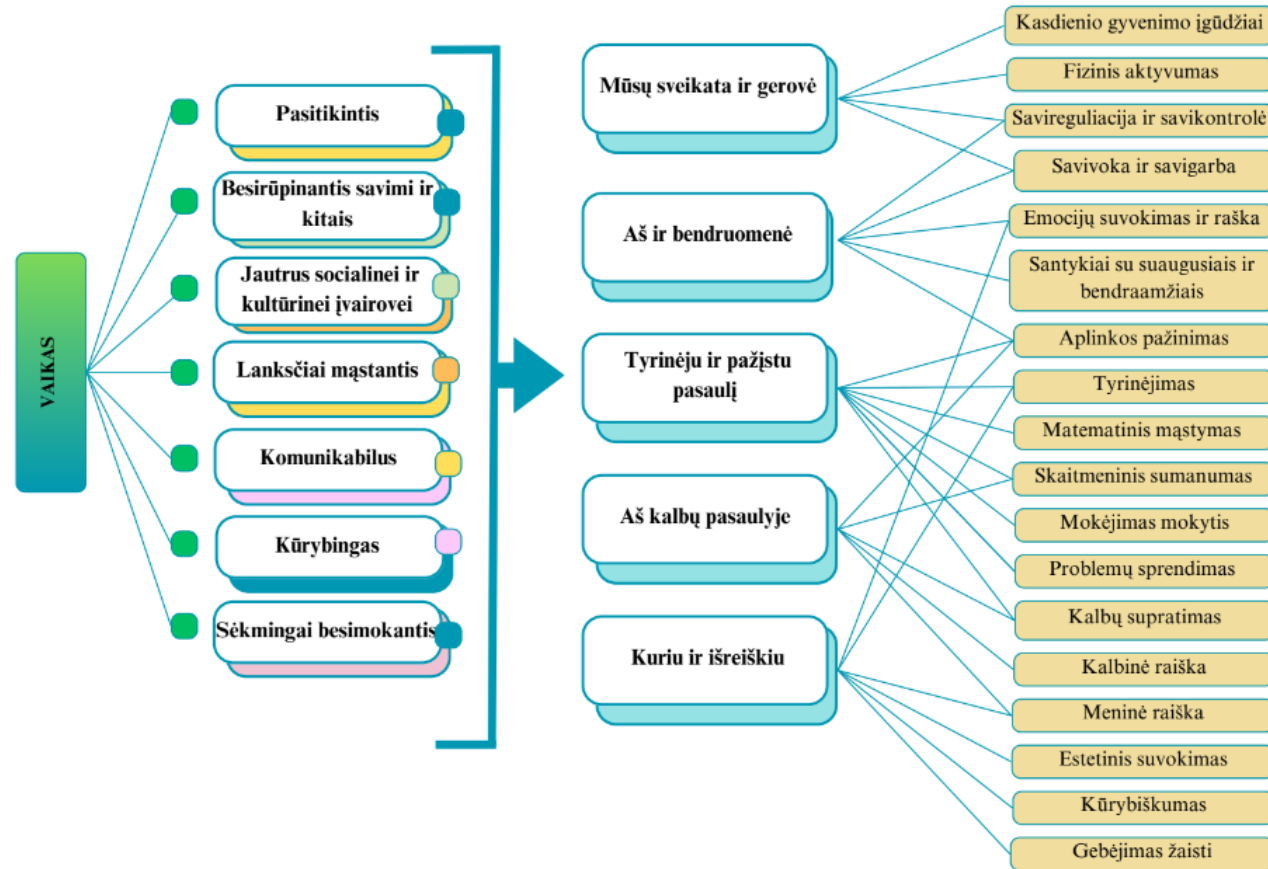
VAIKAS

Pasitikintis

Besirūpinantis savimi ir kitais

Jautrus socialinei ir kultūrinei įvairovei

Lanksčiai mąstantis

Komunikabilus

Kūrybingas

Sėkmingai besimokantis

Mūsų sveikata ir gerovė

Aš ir bendruomenė

Tyrinėju ir pažįstu pasaulį

Aš kalbų pasaulyje

Kuriu ir išreiškiu

Kasdienio gyvenimo įgūdžiai

Fizinis aktyvumas

Savireguliacija ir savikontrolė

Savivoka ir savigarba

Emocijų suvokimas ir raška

Santykiai su suaugusiais ir bendraamžiais

Aplinkos pažinimas

Tyrinėjimas

Matematinis mąstymas

Skaitmeninis sumanumas

Mokėjimas mokytis

Problemų sprendimas

Kalbų supratimas

Kalbinė raiška

Meninė raiška

Estetinis suvokimas

Kūrybiškumas

Gebėjimas žaisti